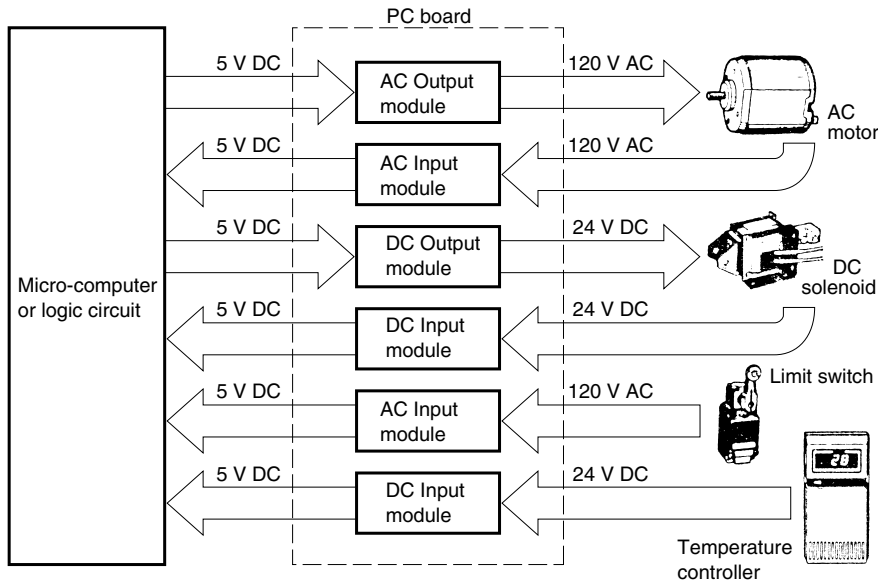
PC board

Micro-computer or logic circuit

5 V DC
AC Output module
120 V AC
AC motor

5 V DC
AC Input module
120 V AC

5 V DC
DC Output module
24 V DC
DC solenoid

5 V DC
DC Input module
24 V DC

5 V DC
AC Input module
120 V AC
Limit switch

5 V DC
DC Input module
24 V DC
Temperature controller